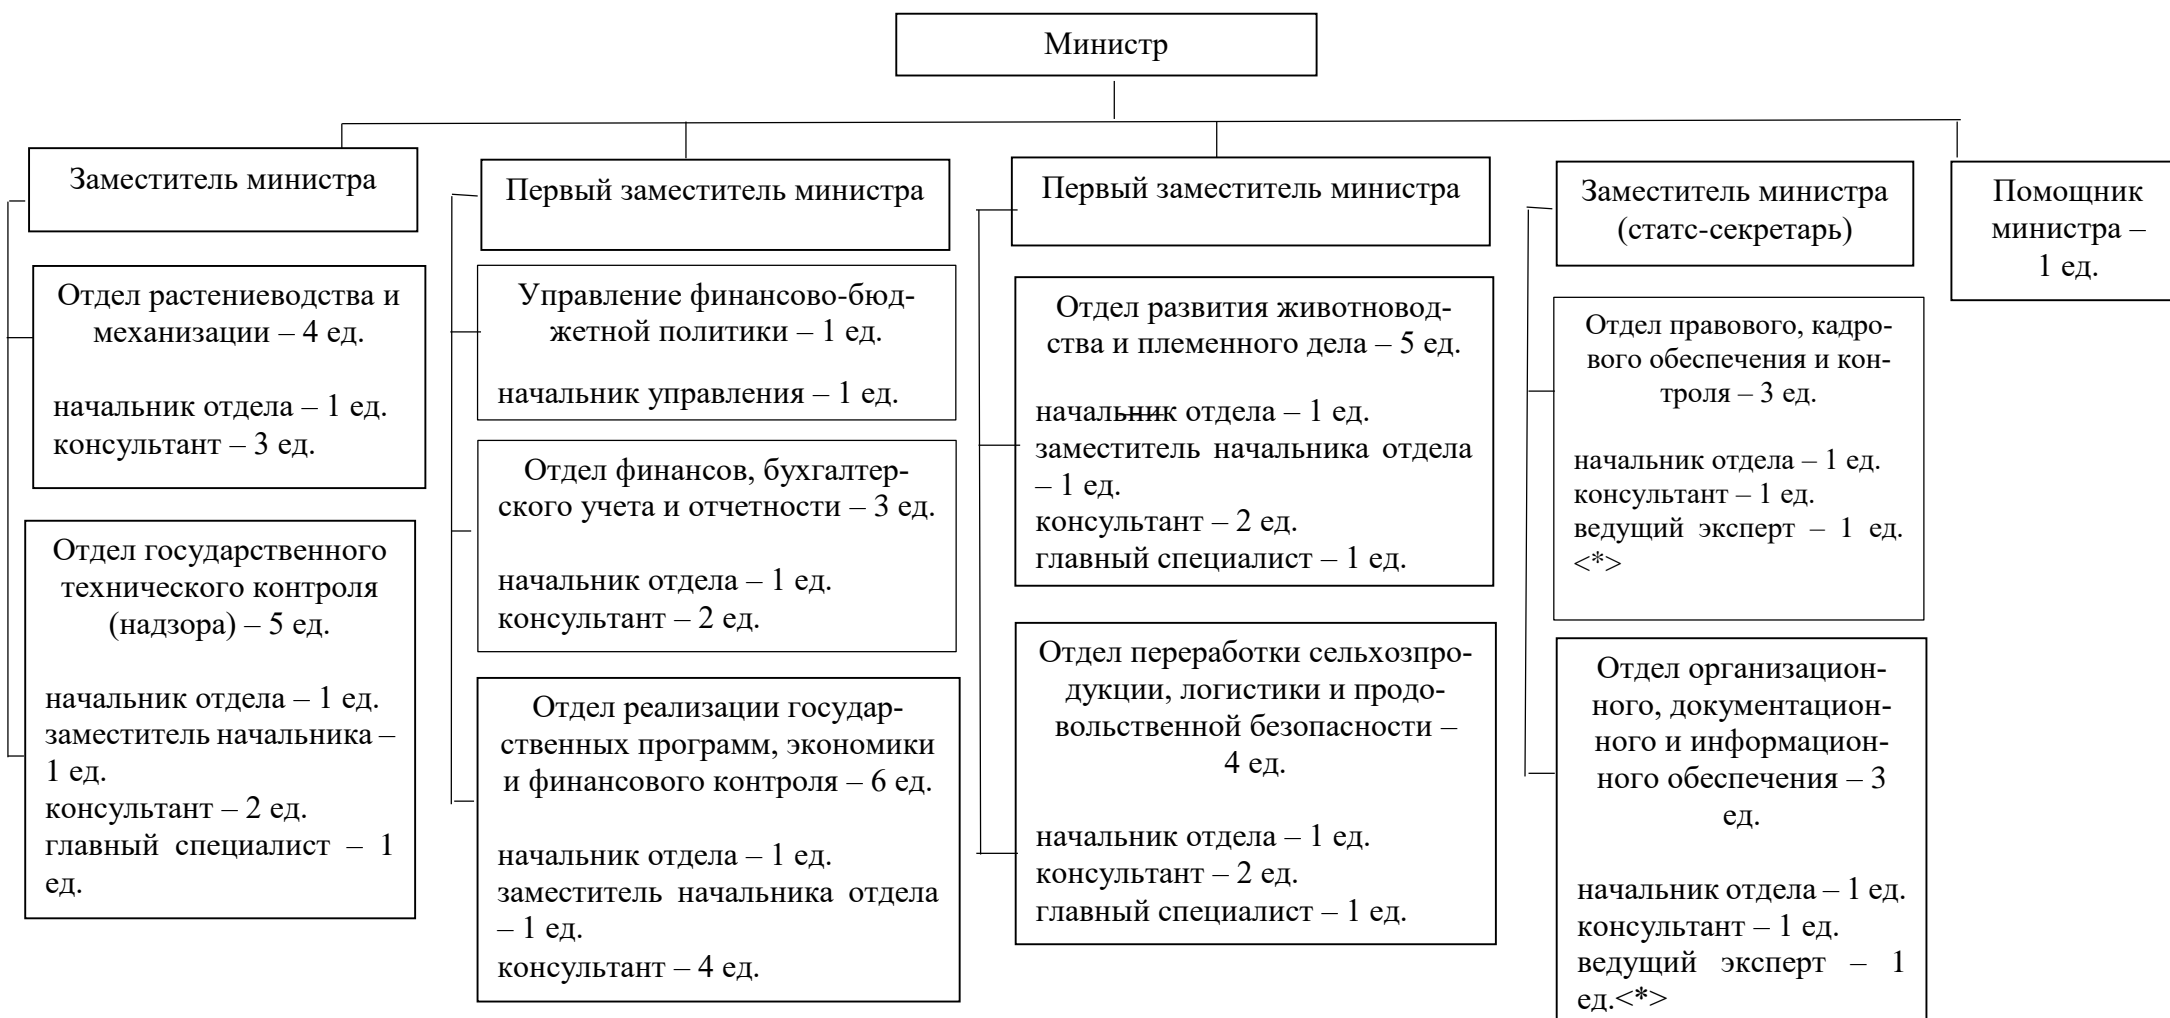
Министр

Заместитель министра

Отдел растениеводства и механизации – 4 ед.

начальник отдела – 1 ед.
консультант – 3 ед.

Отдел государственного технического контроля (надзора) – 5 ед.

начальник отдела – 1 ед.
заместитель начальника – 1 ед.
консультант – 2 ед.
главный специалист – 1 ед.

Первый заместитель министра

Управление финансово-бюджетной политики – 1 ед.

начальник управления – 1 ед.

Отдел финансов, бухгалтерского учета и отчетности – 3 ед.

начальник отдела – 1 ед.
консультант – 2 ед.

Отдел реализации государственных программ, экономики и финансового контроля – 6 ед.

начальник отдела – 1 ед.
заместитель начальника отдела – 1 ед.
консультант – 4 ед.

Первый заместитель министра

Отдел развития животноводства и племенного дела – 5 ед.

начальник отдела – 1 ед.
заместитель начальника отдела – 1 ед.
консультант – 2 ед.
главный специалист – 1 ед.

Отдел переработки сельхозпродукции, логистики и продовольственной безопасности – 4 ед.

начальник отдела – 1 ед.
консультант – 2 ед.
главный специалист – 1 ед.

Заместитель министра (статс-секретарь)

Отдел правового, кадрового обеспечения и контроля – 3 ед.

начальник отдела – 1 ед.
консультант – 1 ед.
ведущий эксперт – 1 ед. <*>

Отдел организационного, документационного и информационного обеспечения – 3 ед.

начальник отдела – 1 ед.
консультант – 1 ед.
ведущий эксперт – 1 ед.<*>

Помощник министра – 1 ед.